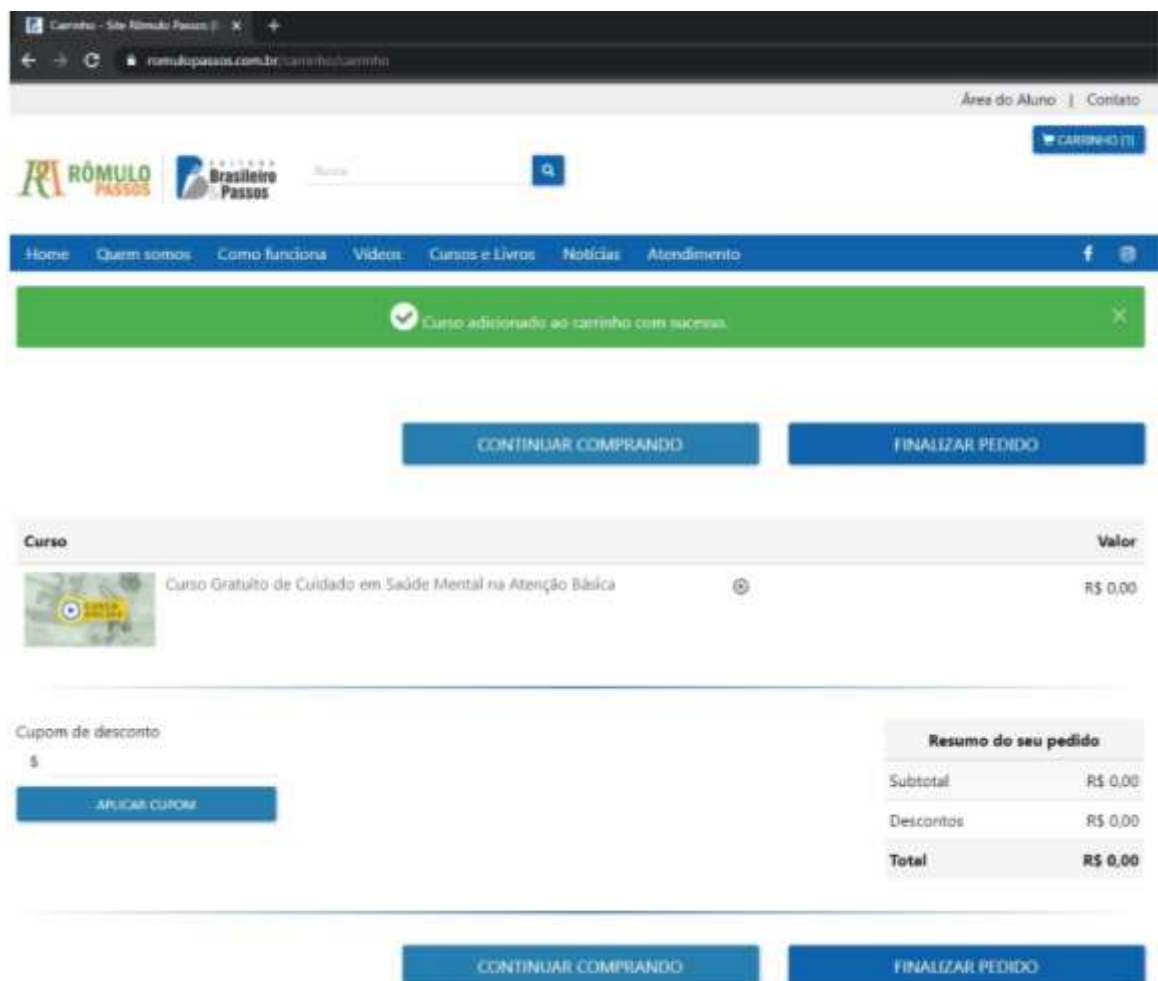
Carrinho - Site Rômulo Passos | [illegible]
romulopassos.com.br/carrinho/carrinho

Área do Aluno | Contato

CARRINHO (1)

RÔMULO PASSOS

Editora Brasileiro Passos

Busca

Home Quem somos Como funciona Vídeos Cursos e Livros Notícias Atendimento

Curso adicionado ao carrinho com sucesso.

CONTINUAR COMPRANDO

FINALIZAR PEDIDO

| Curso | Valor |
|---|---|
| Curso Gratuito de Cuidado em Saúde Mental na Atenção Básica | R$ 0,00 |

Cupom de desconto

$

APLICAR CUPOM

| Resumo do seu pedido | |
|---|---|
| Subtotal | R$ 0,00 |
| Descontos | R$ 0,00 |
| Total | R$ 0,00 |

CONTINUAR COMPRANDO

FINALIZAR PEDIDO